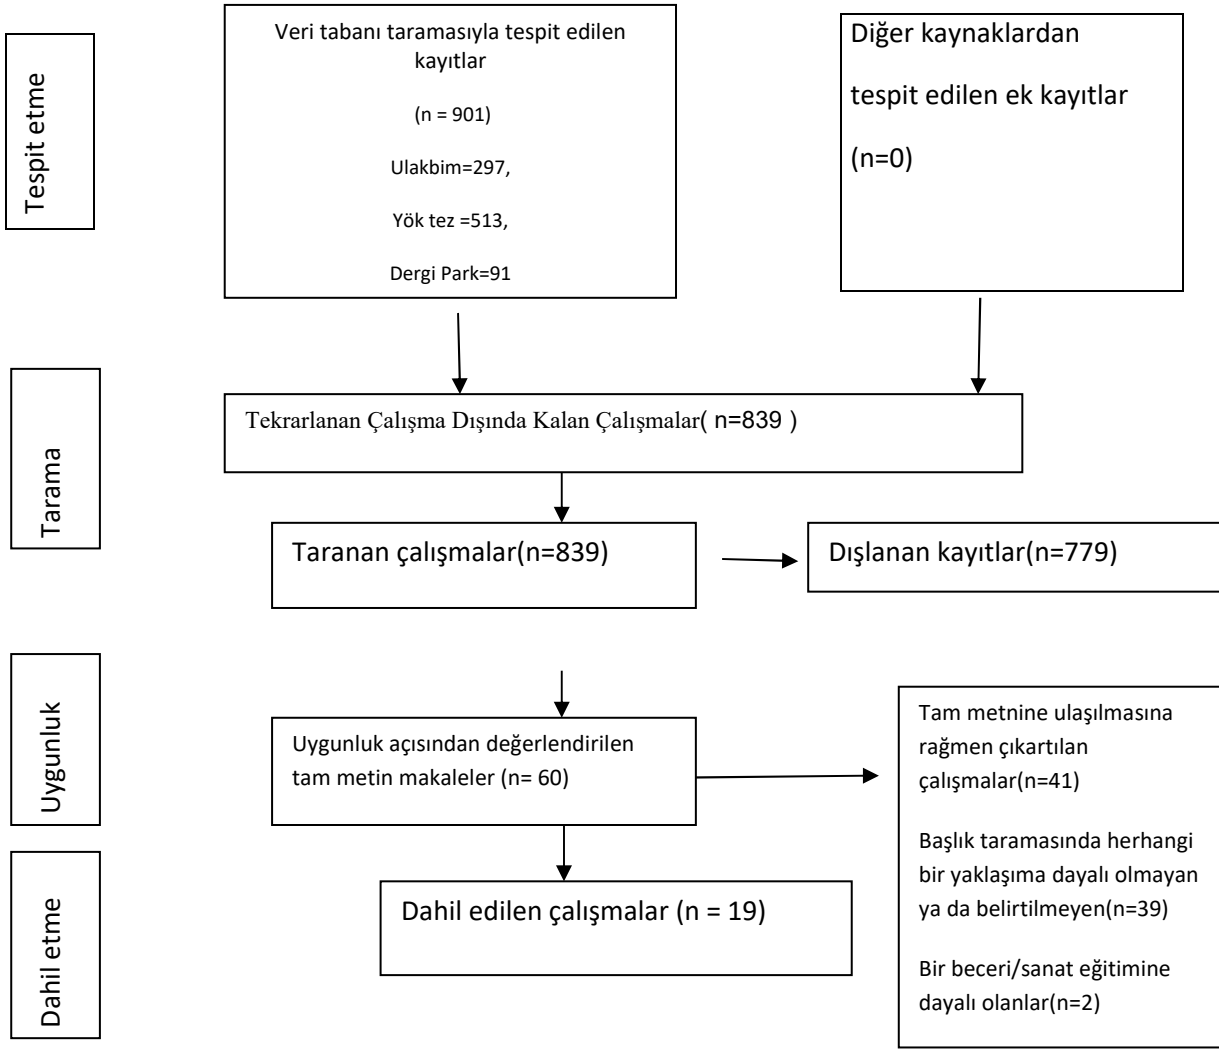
Tespit etme

Veri tabanı taramasıyla tespit edilen kayıtlar

(n = 901)

Ulakbim=297,

Yök tez =513,

Dergi Park=91

Diğer kaynaklardan

tespit edilen ek kayıtlar

(n=0)

Tarama

Tekrarlanan Çalışma Dışında Kalan Çalışmalar( n=839 )

Taranan çalışmalar(n=839)

Dışlanan kayıtlar(n=779)

Uygunluk

Uygunluk açısından değerlendirilen tam metin makaleler (n= 60)

Tam metnine ulaşılmasına rağmen çıkartılan çalışmalar(n=41)

Başlık taramasında herhangi bir yaklaşıma dayalı olmayan ya da belirtilmeyen(n=39)

Bir beceri/sanat eğitimine dayalı olanlar(n=2)

Dahil etme

Dahil edilen çalışmalar (n = 19)